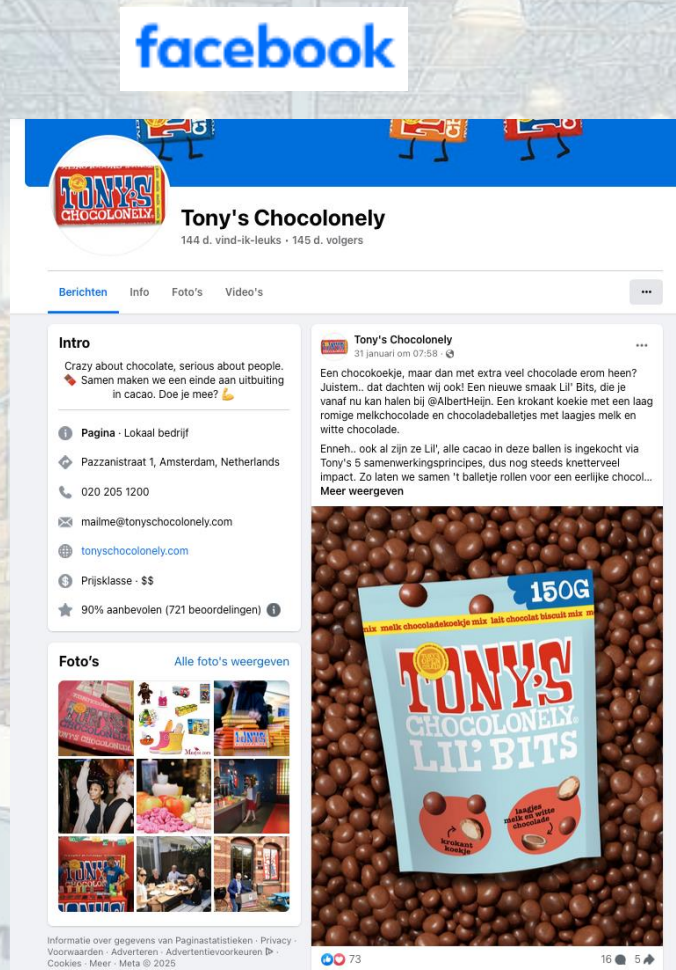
facebook

TONY'S CHOCOLONELY

Tony's Chocolonely
144 d. vind-ik-leuks · 145 d. volgers

Berichten Info Foto's Video's ···

Intro
Crazy about chocolate, serious about people. Samen maken we een einde aan uitbuiting in cacao. Doe je mee?

Pagina · Lokaal bedrijf
Pazzanistraat 1, Amsterdam, Netherlands
020 205 1200
mailme@tonyschocolonely.com
tonyschocolonely.com
Prijsklasse · $$
90% aanbevolen (721 beoordelingen)

Foto's Alle foto's weergeven

Informatie over gegevens van Paginastatistieken · Privacy · Voorwaarden · Adverteren · Advertentievoorkeuren · Cookies · Meer · Meta © 2025

Tony's Chocolonely
31 januari om 07:58 ·
···
Een chocokoekje, maar dan met extra veel chocolade erom heen? Juistem.. dat dachten wij ook! Een nieuwe smaak Lil' Bits, die je vanaf nu kan halen bij @AlbertHeijn. Een krokant koekie met een laag romige melkchocolade en chocoladeballetjes met laagjes melk en witte chocolade.

Enneh.. ook al zijn ze Lil', alle cacao in deze ballen is ingekocht via Tony's 5 samenwerkingsprincipes, dus nog steeds knetterveel impact. Zo laten we samen 't balletje rollen voor een eerlijke chocol...
Meer weergeven

150G
mix melk chocoladekoekje mix lait chocolat biscuit mix
TONY'S CHOCOLONELY LIL' BITS
krokant koekje
laagjes melk en witte chocolade

73
16 5